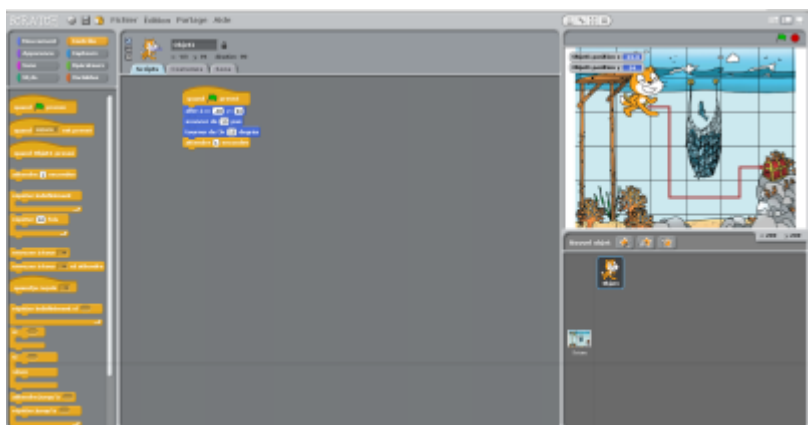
SCRATCH Fichier Edition Partage Aide

Mouvement Contrôle
Apparence Capteurs
Sons Opérateurs
Stylo Variables

quand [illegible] pressé
quand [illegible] est pressé
quand Objet1 pressé
attendre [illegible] secondes
répéter indéfiniment
répéter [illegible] fois
envoyer à tous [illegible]
envoyer à tous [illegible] et attendre
quand je reçois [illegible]
répéter indéfiniment si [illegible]
si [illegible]
si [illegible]
sinon
attendre jusqu'à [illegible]
répéter jusqu'à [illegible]

Objet1
Scripts Costumes Sons

quand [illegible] pressé
aller à x: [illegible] y: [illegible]
avancer de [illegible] pas
tourner de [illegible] degrés
attendre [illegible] secondes

Objet1 position x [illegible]
Objet1 position y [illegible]

Nouvel objet:
Objet1
Scène